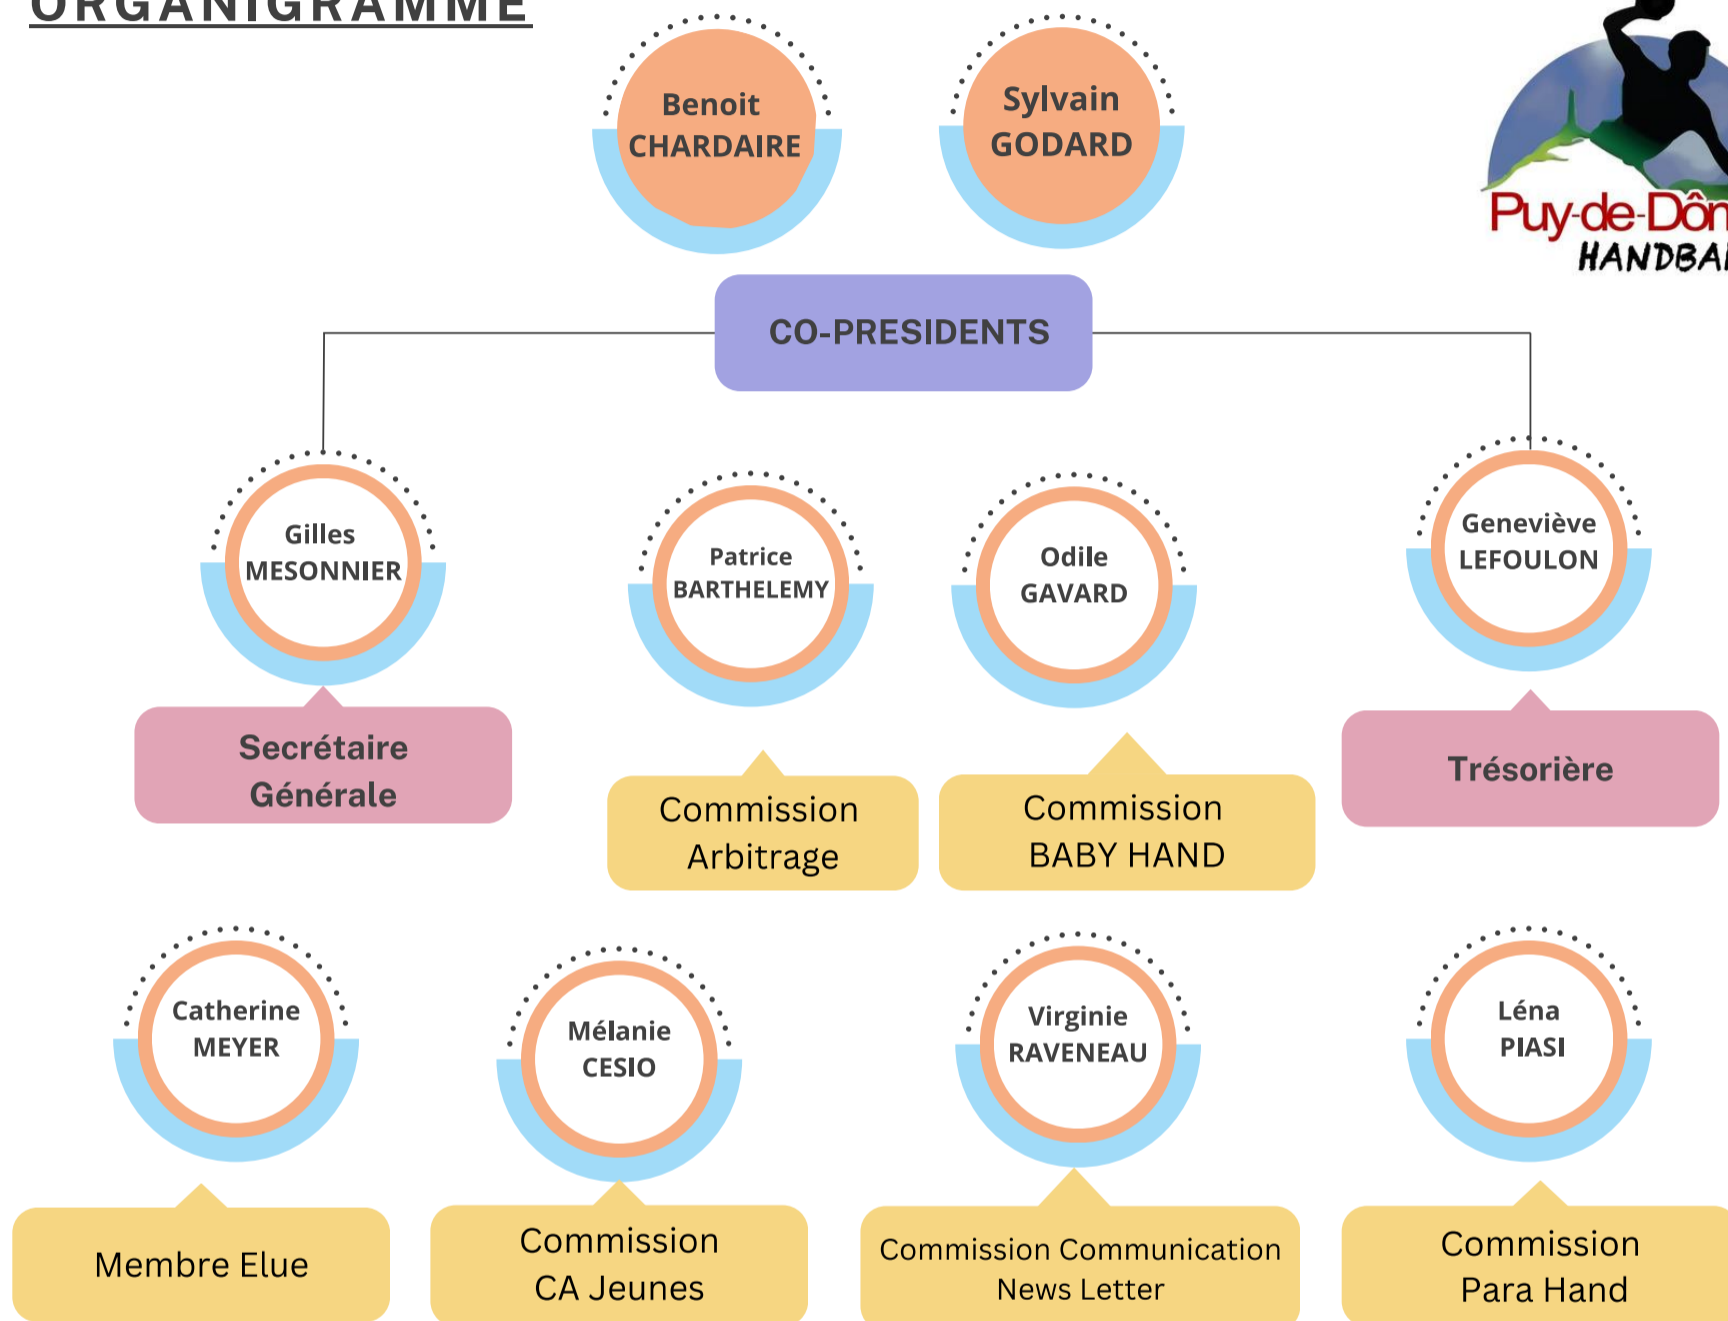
ORGANIGRAMME

Benoit CHARDAIRE

Sylvain GODARD

Puy-de-Dôm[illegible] HANDBA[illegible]

CO-PRESIDENTS

Gilles MESONNIER

Secrétaire Générale

Patrice BARTHELEMY

Commission Arbitrage

Odile GAVARD

Commission BABY HAND

Geneviève LEFOULON

Trésorière

Catherine MEYER

Membre Elue

Mélanie CESIO

Commission CA Jeunes

Virginie RAVENEAU

Commission Communication News Letter

Léna PIASI

Commission Para Hand